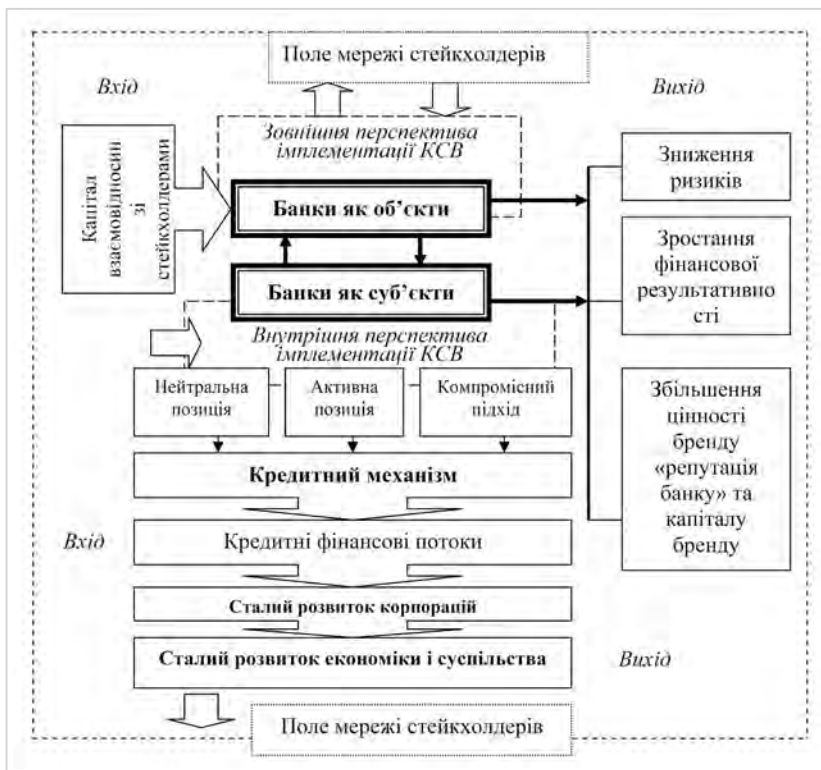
Поле мережі стейкхолдерів

Вхід

Вихід

Зовнішня перспектива імплементації КСВ

Капітал взаємовідносин зі стейкхолдерами

Банки як об'єкти

Банки як суб'єкти

Внутрішня перспектива імплементації КСВ

Зниження ризиків

Зростання фінансової результативності

Збільшення цінності бренду «репутація банку» та капіталу бренду

Нейтральна позиція

Активна позиція

Компромісний підхід

Кредитний механізм

Вхід

Кредитні фінансові потоки

Сталий розвиток корпорацій

Сталий розвиток економіки і суспільства

Вихід

Поле мережі стейкхолдерів